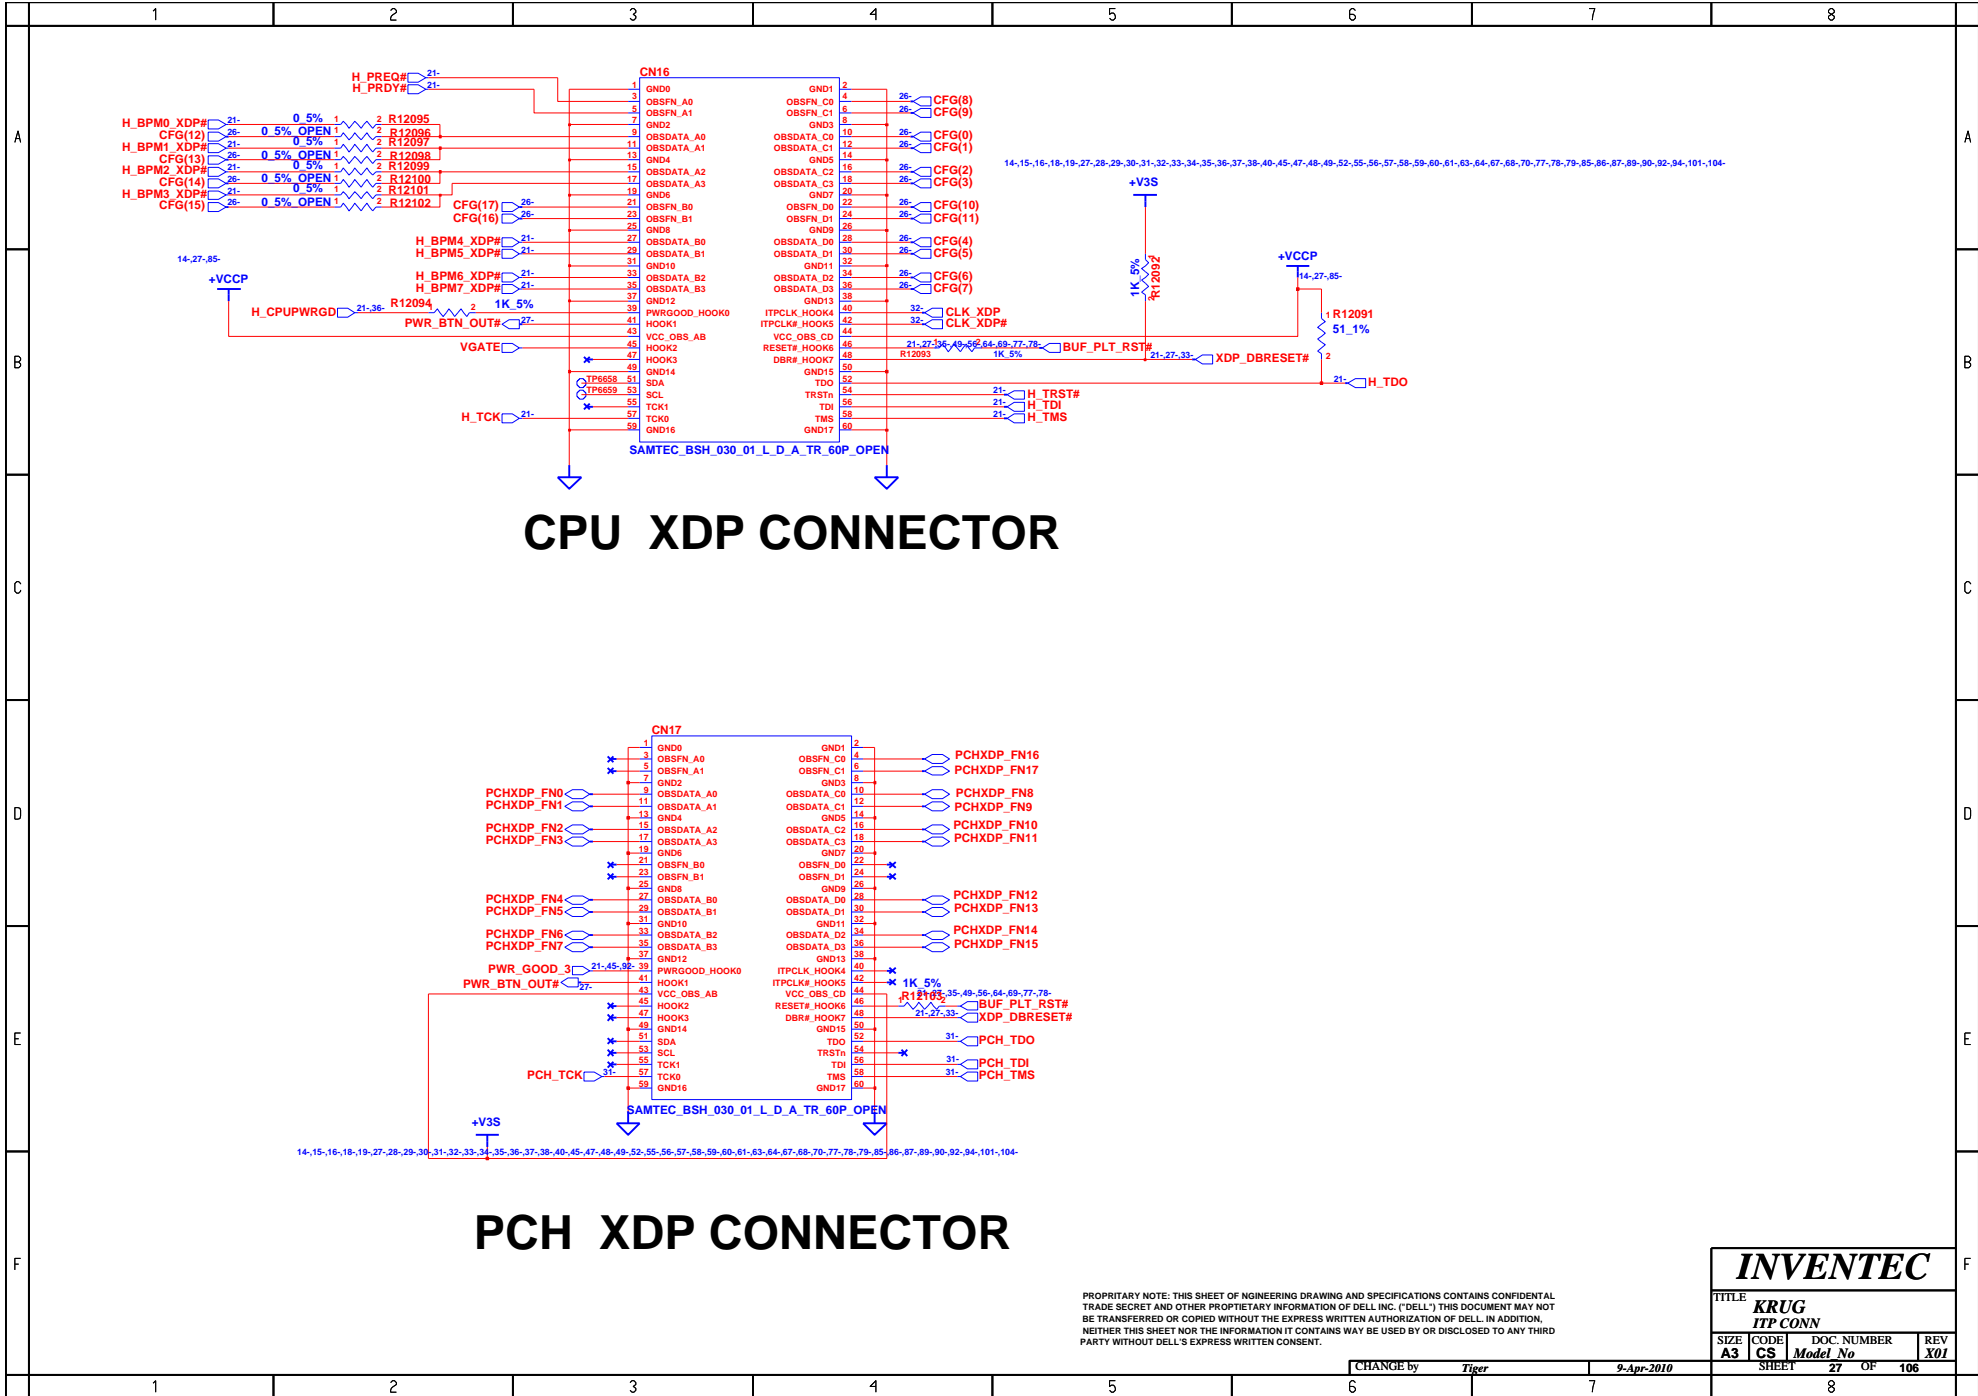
1 2 3 4 5 6 7 8

A B C D E F

CN16

H_PREQ# 21-
H_PRDY# 21-

H_BPM0_XDP# 21- 0_5% R12095
CFG(12) 26- 0_5%_OPEN R12096
H_BPM1_XDP# 21- 0_5% R12097
CFG(13) 26- 0_5%_OPEN R12098
H_BPM2_XDP# 21- 0_5% R12099
CFG(14) 26- 0_5%_OPEN R12100
H_BPM3_XDP# 21- 0_5% R12101
CFG(15) 26- 0_5%_OPEN R12102

CFG(17) 26-
CFG(16) 26-
H_BPM4_XDP# 21-
H_BPM5_XDP# 21-
H_BPM6_XDP# 21-
H_BPM7_XDP# 21-

14-,27-,85-
+VCCP
H_CPUPWRGD 21-,36- R12094 1K_5%
PWR_BTN_OUT# 27-
VGATE
H_TCK 21-
TP6658
TP6659

| Pin | Name | Name | Pin |
|---|---|---|---|
| 1 | GND0 | GND1 | 2 |
| 3 | OBSFN_A0 | OBSFN_C0 | 4 |
| 5 | OBSFN_A1 | OBSFN_C1 | 6 |
| 7 | GND2 | GND3 | 8 |
| 9 | OBSDATA_A0 | OBSDATA_C0 | 10 |
| 11 | OBSDATA_A1 | OBSDATA_C1 | 12 |
| 13 | GND4 | GND5 | 14 |
| 15 | OBSDATA_A2 | OBSDATA_C2 | 16 |
| 17 | OBSDATA_A3 | OBSDATA_C3 | 18 |
| 19 | GND6 | GND7 | 20 |
| 21 | OBSFN_B0 | OBSFN_D0 | 22 |
| 23 | OBSFN_B1 | OBSFN_D1 | 24 |
| 25 | GND8 | GND9 | 26 |
| 27 | OBSDATA_B0 | OBSDATA_D0 | 28 |
| 29 | OBSDATA_B1 | OBSDATA_D1 | 30 |
| 31 | GND10 | GND11 | 32 |
| 33 | OBSDATA_B2 | OBSDATA_D2 | 34 |
| 35 | OBSDATA_B3 | OBSDATA_D3 | 36 |
| 37 | GND12 | GND13 | 38 |
| 39 | PWRGOOD_HOOK0 | ITPCLK_HOOK4 | 40 |
| 41 | HOOK1 | ITPCLK#_HOOK5 | 42 |
| 43 | VCC_OBS_AB | VCC_OBS_CD | 44 |
| 45 | HOOK2 | RESET#_HOOK6 | 46 |
| 47 | HOOK3 | DBR#_HOOK7 | 48 |
| 49 | GND14 | GND15 | 50 |
| 51 | SDA | TDO | 52 |
| 53 | SCL | TRSTn | 54 |
| 55 | TCK1 | TDI | 56 |
| 57 | TCK0 | TMS | 58 |
| 59 | GND16 | GND17 | 60 |

SAMTEC_BSH_030_01_L_D_A_TR_60P_OPEN

26- CFG(8)
26- CFG(9)
26- CFG(0)
26- CFG(1)
26- CFG(2)
26- CFG(3)
26- CFG(10)
26- CFG(11)
26- CFG(4)
26- CFG(5)
26- CFG(6)
26- CFG(7)
32- CLK_XDP
32- CLK_XDP#
21-,27-,36-,49-,56-,64-,69-,77-,78- BUF_PLT_RST#
R12093 1K_5%
21-,27-,33- XDP_DBRESET#
21- H_TDO
21- H_TRST#
21- H_TDI
21- H_TMS

14-,15-,16-,18-,19-,27-,28-,29-,30-,31-,32-,33-,34-,35-,36-,37-,38-,40-,45-,47-,48-,49-,52-,55-,56-,57-,58-,59-,60-,61-,63-,64-,67-,68-,70-,77-,78-,79-,85-,86-,87-,89-,90-,92-,94-,101-,104-
+V3S
1K_5% R12092
+VCCP
14-,27-,85-
R12091 51_1%

CPU XDP CONNECTOR

CN17

PCHXDP_FN0
PCHXDP_FN1
PCHXDP_FN2
PCHXDP_FN3
PCHXDP_FN4
PCHXDP_FN5
PCHXDP_FN6
PCHXDP_FN7
PWR_GOOD_3 21-,45-,92-
PWR_BTN_OUT# 27-
PCH_TCK 31-

| Pin | Name | Name | Pin |
|---|---|---|---|
| 1 | GND0 | GND1 | 2 |
| 3 | OBSFN_A0 | OBSFN_C0 | 4 |
| 5 | OBSFN_A1 | OBSFN_C1 | 6 |
| 7 | GND2 | GND3 | 8 |
| 9 | OBSDATA_A0 | OBSDATA_C0 | 10 |
| 11 | OBSDATA_A1 | OBSDATA_C1 | 12 |
| 13 | GND4 | GND5 | 14 |
| 15 | OBSDATA_A2 | OBSDATA_C2 | 16 |
| 17 | OBSDATA_A3 | OBSDATA_C3 | 18 |
| 19 | GND6 | GND7 | 20 |
| 21 | OBSFN_B0 | OBSFN_D0 | 22 |
| 23 | OBSFN_B1 | OBSFN_D1 | 24 |
| 25 | GND8 | GND9 | 26 |
| 27 | OBSDATA_B0 | OBSDATA_D0 | 28 |
| 29 | OBSDATA_B1 | OBSDATA_D1 | 30 |
| 31 | GND10 | GND11 | 32 |
| 33 | OBSDATA_B2 | OBSDATA_D2 | 34 |
| 35 | OBSDATA_B3 | OBSDATA_D3 | 36 |
| 37 | GND12 | GND13 | 38 |
| 39 | PWRGOOD_HOOK0 | ITPCLK_HOOK4 | 40 |
| 41 | HOOK1 | ITPCLK#_HOOK5 | 42 |
| 43 | VCC_OBS_AB | VCC_OBS_CD | 44 |
| 45 | HOOK2 | RESET#_HOOK6 | 46 |
| 47 | HOOK3 | DBR#_HOOK7 | 48 |
| 49 | GND14 | GND15 | 50 |
| 51 | SDA | TDO | 52 |
| 53 | SCL | TRSTn | 54 |
| 55 | TCK1 | TDI | 56 |
| 57 | TCK0 | TMS | 58 |
| 59 | GND16 | GND17 | 60 |

SAMTEC_BSH_030_01_L_D_A_TR_60P_OPEN

PCHXDP_FN16
PCHXDP_FN17
PCHXDP_FN8
PCHXDP_FN9
PCHXDP_FN10
PCHXDP_FN11
PCHXDP_FN12
PCHXDP_FN13
PCHXDP_FN14
PCHXDP_FN15
1K_5%
R12103
21-,27-,35-,49-,56-,64-,69-,77-,78- BUF_PLT_RST#
21-,27-,33- XDP_DBRESET#
31- PCH_TDO
31- PCH_TDI
31- PCH_TMS

+V3S
14-,15-,16-,18-,19-,27-,28-,29-,30-,31-,32-,33-,34-,35-,36-,37-,38-,40-,45-,47-,48-,49-,52-,55-,56-,57-,58-,59-,60-,61-,63-,64-,67-,68-,70-,77-,78-,79-,85-,86-,87-,89-,90-,92-,94-,101-,104-

PCH XDP CONNECTOR

PROPRITARY NOTE: THIS SHEET OF NGINEERING DRAWING AND SPECIFICATIONS CONTAINS CONFIDENTAL TRADE SECRET AND OTHER PROPTIETARY INFORMATION OF DELL INC. ("DELL") THIS DOCUMENT MAY NOT BE TRANSFERRED OR COPIED WITHOUT THE EXPRESS WRITTEN AUTHORIZATION OF DELL. IN ADDITION, NEITHER THIS SHEET NOR THE INFORMATION IT CONTAINS WAY BE USED BY OR DISCLOSED TO ANY THIRD PARTY WITHOUT DELL'S EXPRESS WRITTEN CONSENT.

INVENTEC
TITLE KRUG
ITP CONN
SIZE A3 CODE CS DOC. NUMBER Model_No REV X01
CHANGE by Tiger 9-Apr-2010 SHEET 27 OF 106